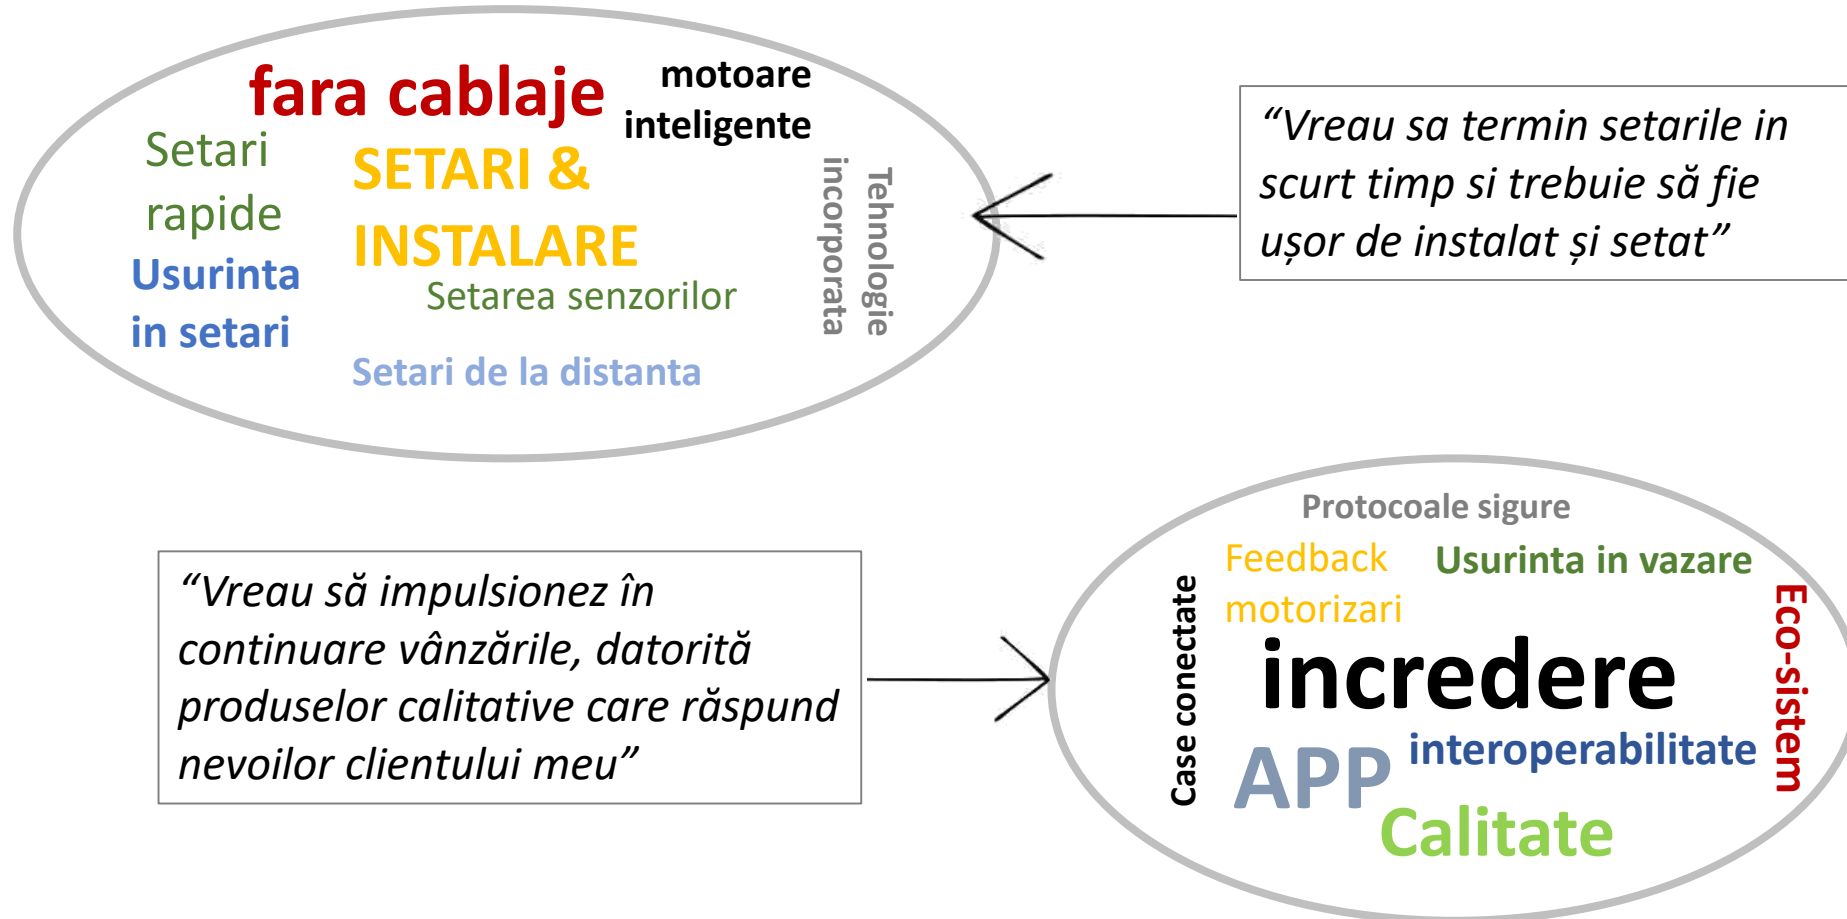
fara cablaje
motoare inteligente
Setari rapide
SETARI & INSTALARE
Usurinta in setari
Setarea senzorilor
Setari de la distanta
Tehnologie incorporata

“Vreau sa termin setarile in scurt timp si trebuie să fie ușor de instalat și setat”

“Vreau să impulsionez în continuare vânzările, datorită produselor calitative care răspund nevoilor clientului meu”

Protocoale sigure
Feedback motorizari
Usurinta in vazare
Case conectate
incredere
Eco-sistem
APP
interoperabilitate
Calitate